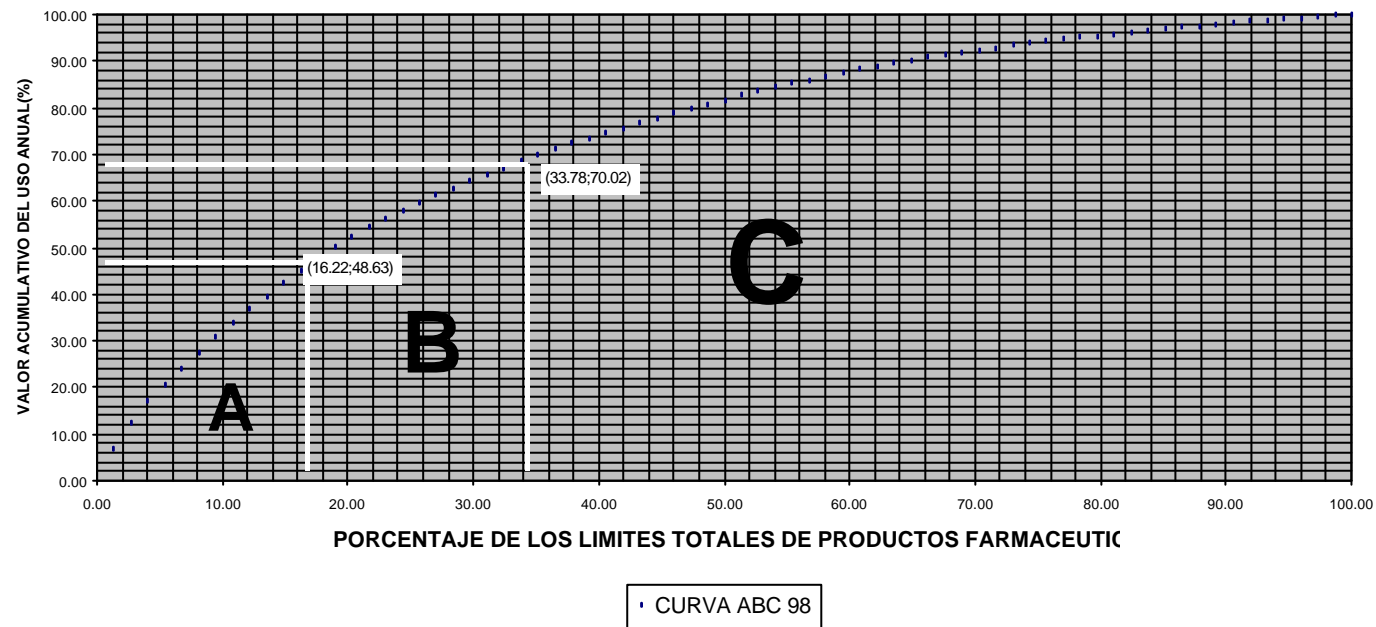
100.00
90.00
80.00
70.00
60.00
50.00
40.00
30.00
20.00
10.00
0.00

VALOR ACUMULATIVO DEL USO ANUAL(%)

(33.78;70.02)

(16.22;48.63)

A

B

C

0.00 10.00 20.00 30.00 40.00 50.00 60.00 70.00 80.00 90.00 100.00

PORCENTAJE DE LOS LIMITES TOTALES DE PRODUCTOS FARMACEUTIC

CURVA ABC 98